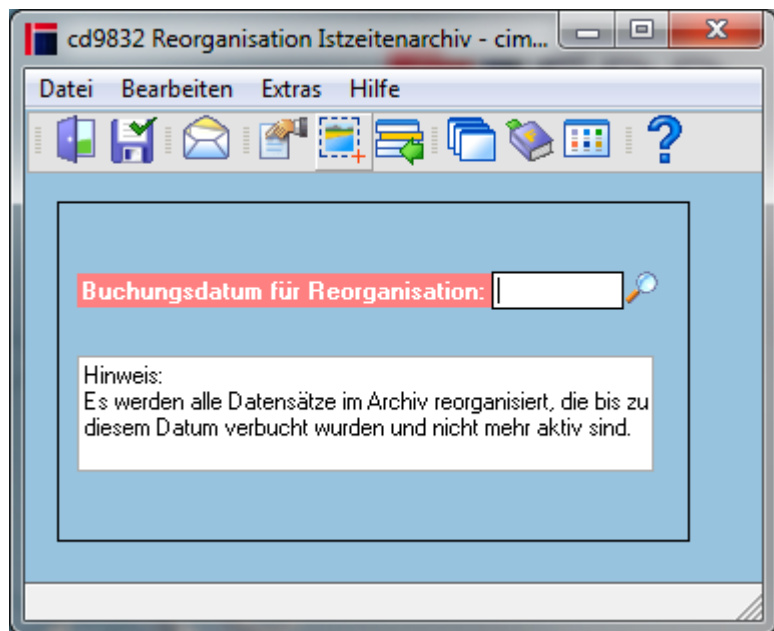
cd9832 Reorganisation Istzeitenarchiv - cim...

Datei Bearbeiten Extras Hilfe

Buchungsdatum für Reorganisation:

Hinweis:
Es werden alle Datensätze im Archiv reorganisiert, die bis zu diesem Datum verbucht wurden und nicht mehr aktiv sind.